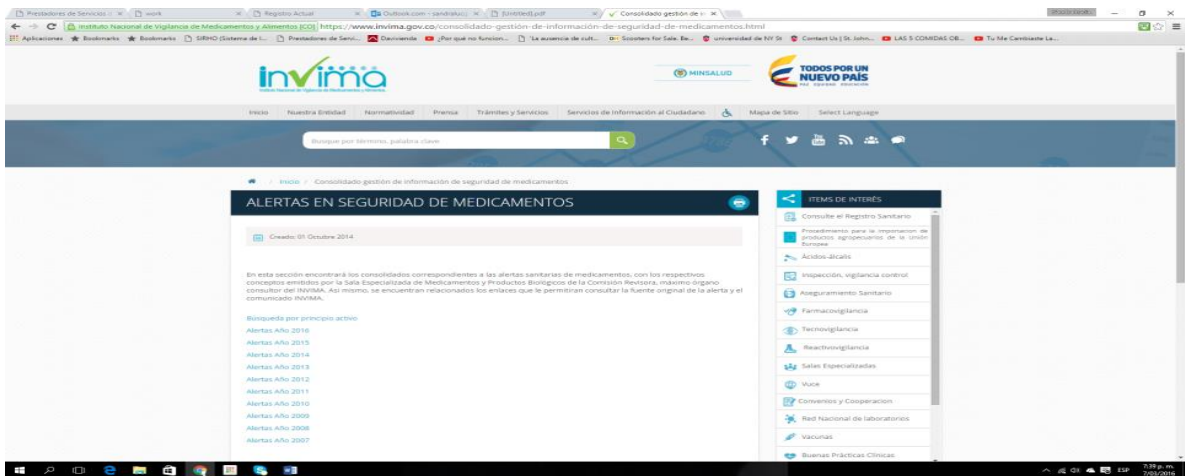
Prestadores de Servicios | work | Registro Actual | Outlook.com - sandraluz | [Untitled].pdf | Consolidado gestión de i

Instituto Nacional de Vigilancia de Medicamentos y Alimentos [CO] https://www.invima.gov.co/consolidado-gestión-de-información-de-seguridad-de-medicamentos.html

Aplicaciones Bookmarks Bookmarks SIRHO (Sistema de I... Prestadores de Servi... Davivienda ¿Por qué no funcion... "La ausencia de cult... Scooters for Sale, Be... universidad de NY St Contact Us | St. John... LAS 5 COMIDAS OB... Tu Me Cambiaste La...

invima

MINSALUD

TODOS POR UN NUEVO PAÍS

Inicio Nuestra Entidad Normatividad Prensa Trámites y Servicios Servicios de Información al Ciudadano Mapa de Sitio Select Language

Busque por término, palabra clave

Inicio / Consolidado gestión de información de seguridad de medicamentos

ALERTAS EN SEGURIDAD DE MEDICAMENTOS

Creado: 01 Octubre 2014

En esta sección encontrará los consolidados correspondientes a las alertas sanitarias de medicamentos, con los respectivos conceptos emitidos por la Sala Especializada de Medicamentos y Productos Biológicos de la Comisión Revisora, máximo órgano consultor del INVIMA. Así mismo, se encuentran relacionados los enlaces que le permitiran consultar la fuente original de la alerta y el comunicado INVIMA.

Búsqueda por principio activo
Alertas Año 2016
Alertas Año 2015
Alertas Año 2014
Alertas Año 2013
Alertas Año 2012
Alertas Año 2011
Alertas Año 2010
Alertas Año 2009
Alertas Año 2008
Alertas Año 2007

ITEMS DE INTERÉS
Consulte el Registro Sanitario
Procedimiento para la importacion de productos agropecuarios de la Unión Europea
Ácidos-álcalis
Inspección, vigilancia control
Aseguramiento Sanitario
Farmacovigilancia
Tecnovigilancia
Reactivovigilancia
Salas Especializadas
Vuce
Convenios y Cooperacion
Red Nacional de laboratorios
Vacunas
Buenas Prácticas Clínicas

ESP 7:39 p. m. 7/03/2016